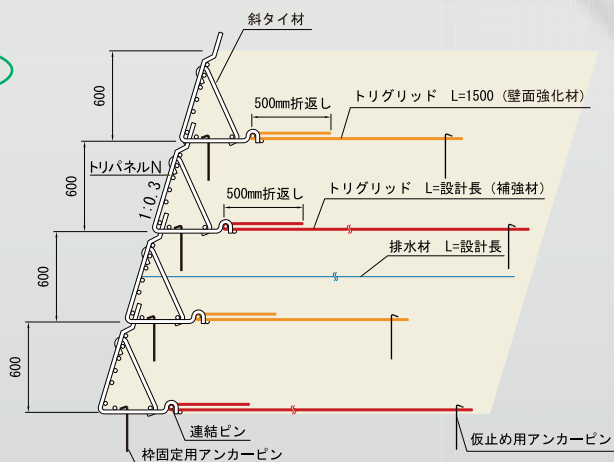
斜タイ材

600

500mm折返し

トリグリッド　L=1500（壁面強化材）

トリパネルN

600

1:0.3

500mm折返し

トリグリッド　L=設計長（補強材）

600

排水材　L=設計長

600

連結ピン

枠固定用アンカーピン

仮止め用アンカーピン